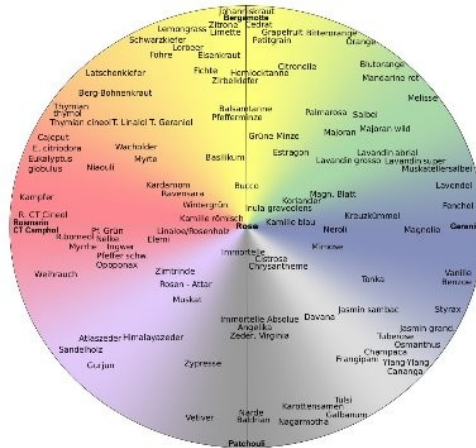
Johanniskraut
Bergamotte
Zitrone Cedrat
Lemongrass Limette
Schwarzkiefer Grapefruit Bitterorange
Lorbeer Petitgrain Orange
Föhre Eisenkraut
Latschenkiefer Citronella
Fichte Hemlocktanne Blutorange
Zirbelkiefer Mandarine rot
Berg Bohnenkraut
Melisse
Thymian thymol
Balsamtanne Palmarosa Salbei
Thymian cineol T. Linalol T. Geraniol Pfefferminze
Majoran Majoran wild
Cajeput Grüne Minze
E. citriodora Wacholder Estragon Lavendin abrial
Eukalyptus Myrte Basilikum Lavandin grosso Lavandin super
globulus Niaouli Muskatellersalbei
Kardamom Lavendel
Ravensara Bucco
Kampfer Magn. Blatt
Wintergrün Koriander Fenchel
R. CT Cineol Inula graveolens Krauzkümmel
Rosmarin Kamille römisch
CT Campher Pt. Grün Kamille blau Magnolia Geranie
Linaloe/Rosenholz Rose Neroli
Rainfarn Salbei Elemi
Myrrhe Ingwer Mimose
Pfeffer schw. Immortelle
Opoponax Cistrose
Weihrauch Zimtrinde Chrysantheme Vanille
Rosen - Attar Tonka Benzoe
Muskat
Jasmin sambac Styrax
Immortelle Absolue Davana
Angelika Jasmin grand.
Atlaszeder Himalayazeder Zeder, Virginia Tuberose
Sandelholz Osmanthus
Champaca
Frangipani Ylang Ylang
Gurjun Zypresse Cananga
Tulsi
Karottensamen
Galbanum
Vetiver Narde Nagarmotha
Baldrian
Patchouli